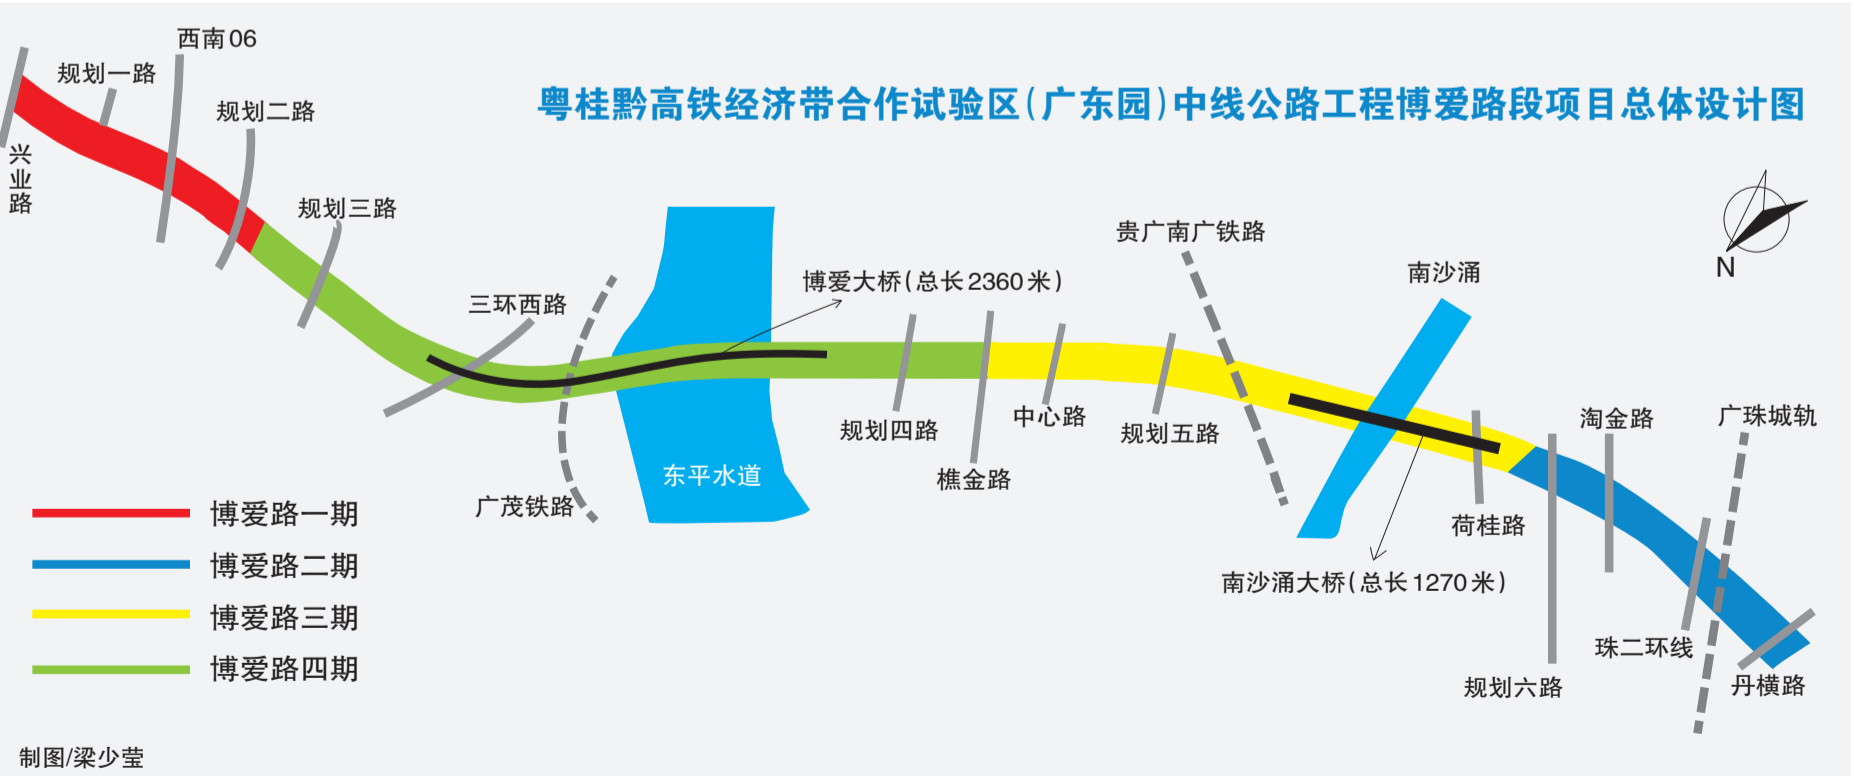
粤桂黔高铁经济带合作试验区（广东园）中线公路工程博爱路段项目总体设计图

西南06

规划一路

规划二路

兴业路

规划三路

三环西路

博爱大桥（总长2360米）

贵广南广铁路

南沙涌

N

东平水道

规划四路

中心路

规划五路

樵金路

广茂铁路

淘金路

广珠城轨

荷桂路

南沙涌大桥（总长1270米）

珠二环线

规划六路

丹横路

博爱路一期

博爱路二期

博爱路三期

博爱路四期

制图/梁少莹